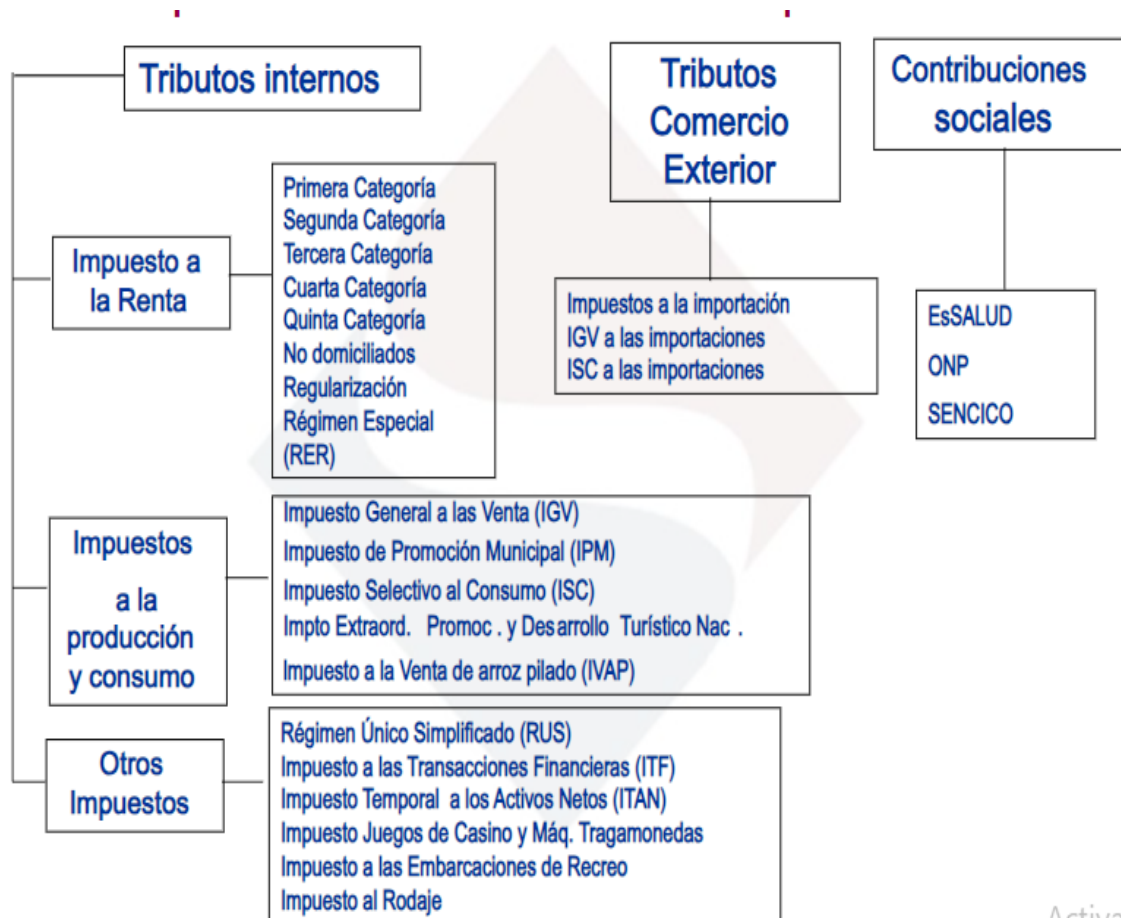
Tributos internos

Tributos Comercio Exterior

Contribuciones sociales

Impuesto a la Renta

Primera Categoría
Segunda Categoría
Tercera Categoría
Cuarta Categoría
Quinta Categoría
No domiciliados
Regularización
Régimen Especial (RER)

Impuestos a la importación
IGV a las importaciones
ISC a las importaciones

EsSALUD
ONP
SENCICO

Impuestos a la producción y consumo

Impuesto General a las Venta (IGV)
Impuesto de Promoción Municipal (IPM)
Impuesto Selectivo al Consumo (ISC)
Impto Extraord. Promoc . y Desarrollo Turístico Nac .
Impuesto a la Venta de arroz pilado (IVAP)

Otros Impuestos

Régimen Único Simplificado (RUS)
Impuesto a las Transacciones Financieras (ITF)
Impuesto Temporal a los Activos Netos (ITAN)
Impuesto Juegos de Casino y Máq. Tragamonedas
Impuesto a las Embarcaciones de Recreo
Impuesto al Rodaje

Activa